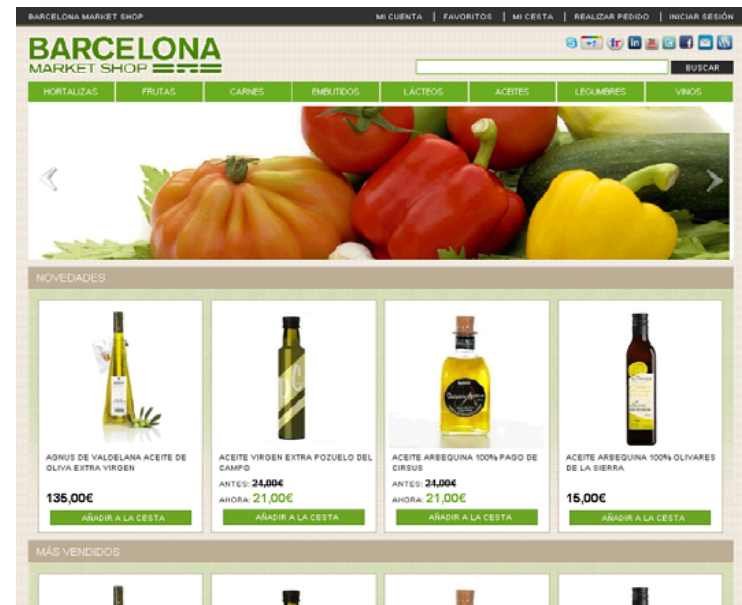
BARCELONA MARKET SHOP

MI CUENTA | FAVORITOS | MI CESTA | REALIZAR PEDIDO | INICIAR SESIÓN

BARCELONA
MARKET SHOP

BUSCAR

HORTALIZAS | FRUTAS | CARNES | EMBUTIDOS | LÁCTEOS | ACEITES | LEGUMBRES | VINOS

NOVEDADES

AGNUS DE VALDELANA ACEITE DE OLIVA EXTRA VIRGEN
135,00€
AÑADIR A LA CESTA

ACEITE VIRGEN EXTRA POZUELO DEL CAMPO
ANTES: 24,00€
AHORA: 21,00€
AÑADIR A LA CESTA

ACEITE ARBEQUINA 100% PAGO DE CIRSUS
ANTES: 24,00€
AHORA: 21,00€
AÑADIR A LA CESTA

ACEITE ARBEQUINA 100% OLIVARES DE LA SIERRA
15,00€
AÑADIR A LA CESTA

MÁS VENDIDOS